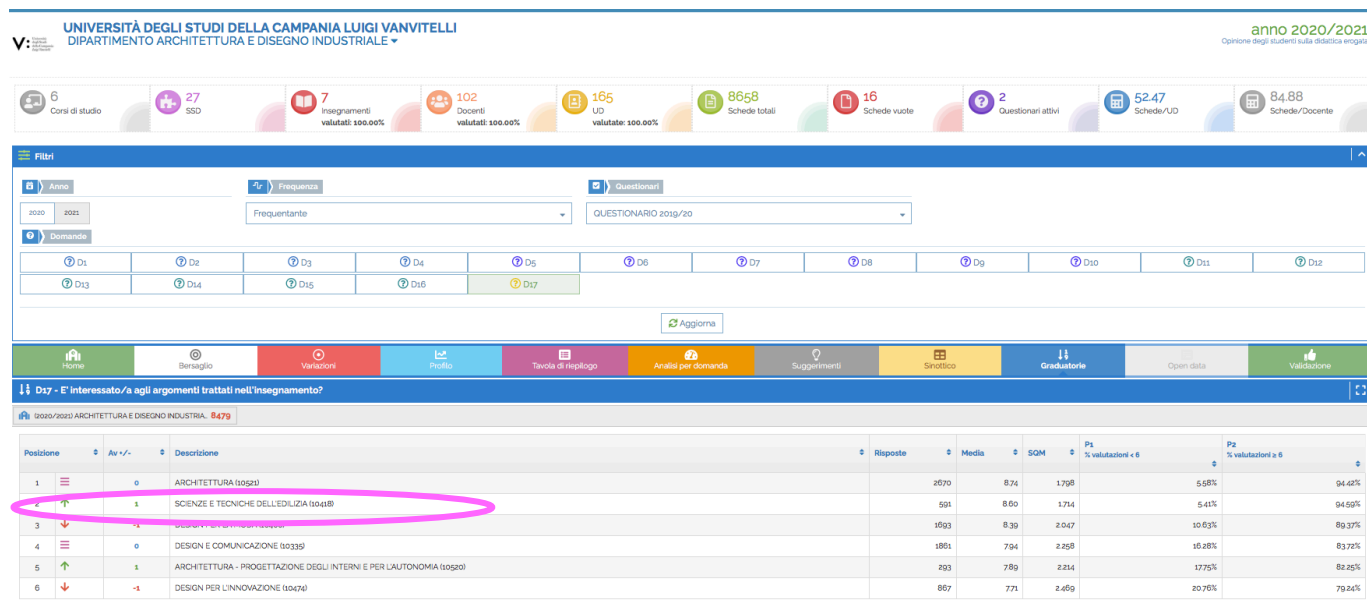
V: Università degli Studi della Campania Luigi Vanvitelli Dipartimento di Architettura e Disegno Industriale

UNIVERSITÀ DEGLI STUDI DELLA CAMPANIA LUIGI VANVITELLI
DIPARTIMENTO ARCHITETTURA E DISEGNO INDUSTRIALE

anno 2020/2021
Opinione degli studenti sulla didattica erogata

6 Corsi di studio
27 SSD
7 Insegnamenti valutati: 100.00%
102 Docenti valutati: 100.00%
165 UD valutate: 100.00%
8658 Schede totali
16 Schede vuote
2 Questionari attivi
52.47 Schede/UD
84.88 Schede/Docente

Filtri

Anno
2020 2021

Frequenza
Frequentante

Questionari
QUESTIONARIO 2019/20

Domande
D1 D2 D3 D4 D5 D6 D7 D8 D9 D10 D11 D12
D13 D14 D15 D16 D17

Aggiorna

Home | Bersaglio | Variazioni | Profilo | Tavola di riepilogo | Analisi per domanda | Suggerimenti | Sinottico | Graduatorie | Open data | Validazione

D17 - E' interessato/a agli argomenti trattati nell'insegnamento?

(2020/2021) ARCHITETTURA E DISEGNO INDUSTRIA... 8479

| Posizione | | Av +/- | Descrizione | Risposte | Media | SQM | P1 % valutazioni < 6 | P2 % valutazioni ≥ 6 |
|---|---|---|---|---|---|---|---|---|
| 1 | ≡ | 0 | ARCHITETTURA (10521) | 2670 | 8.74 | 1.798 | 5.58% | 94.42% |
| 2 | ↑ | 1 | SCIENZE E TECNICHE DELL'EDILIZIA (10418) | 591 | 8.60 | 1.714 | 5.41% | 94.59% |
| 3 | ↓ | -1 | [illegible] | 1693 | 8.39 | 2.047 | 10.63% | 89.37% |
| 4 | ≡ | 0 | DESIGN E COMUNICAZIONE (10335) | 1861 | 7.94 | 2.258 | 16.28% | 83.72% |
| 5 | ↑ | 1 | ARCHITETTURA - PROGETTAZIONE DEGLI INTERNI E PER L'AUTONOMIA (10520) | 293 | 7.89 | 2.214 | 17.75% | 82.25% |
| 6 | ↓ | -1 | DESIGN PER L'INNOVAZIONE (10474) | 867 | 7.71 | 2.469 | 20.76% | 79.24% |